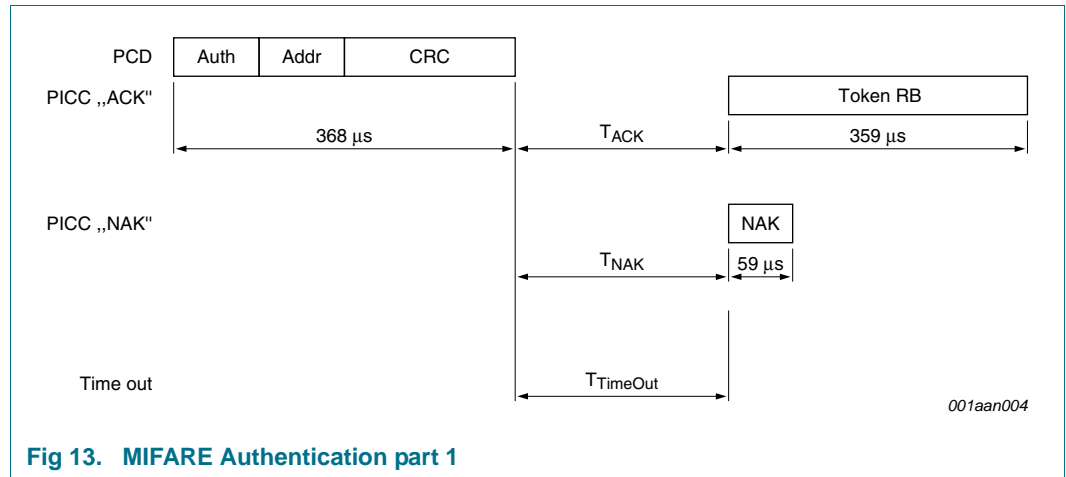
PCD

| Auth | Addr | CRC |
|---|---|---|

PICC ,,ACK''

Token RB

368 µs

$T_{ACK}$

359 µs

PICC ,,NAK''

NAK

$T_{NAK}$

59 µs

Time out

$T_{TimeOut}$

001aan004

Fig 13. MIFARE Authentication part 1